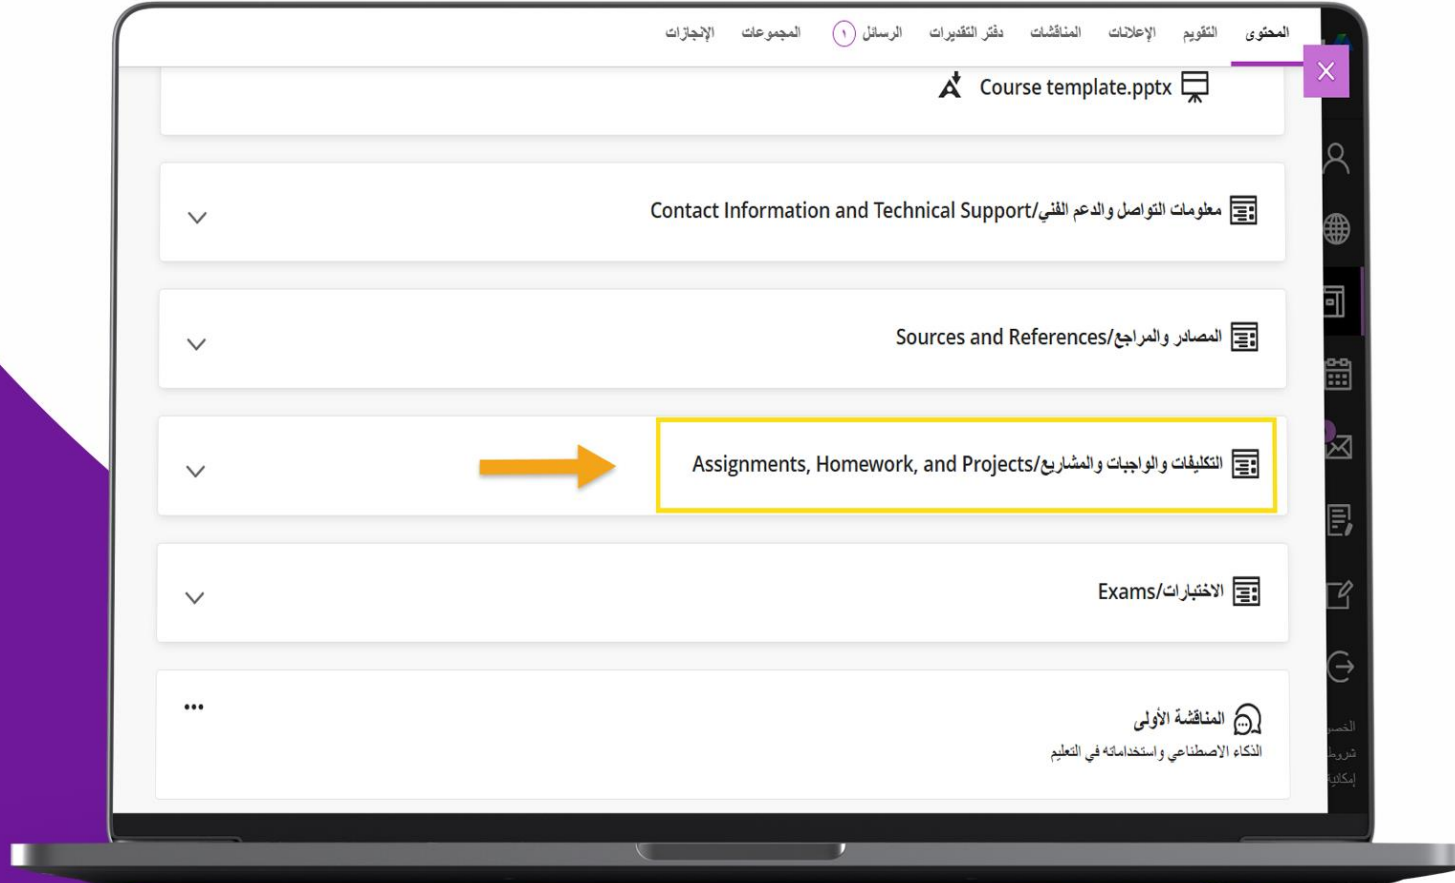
المحتوى التقويم الإعلانات المناقشات دفتر التقديرات الرسائل ١ المجموعات الإنجازات

Course template.pptx

معلومات التواصل والدعم الفني/Contact Information and Technical Support

المصادر والمراجع/Sources and References

التكليفات والواجبات والمشاريع/Assignments, Homework, and Projects

الاختبارات/Exams

المناقشة الأولى
الذكاء الاصطناعي واستخداماته في التعليم

...

الخصو
شروط
إمكانية